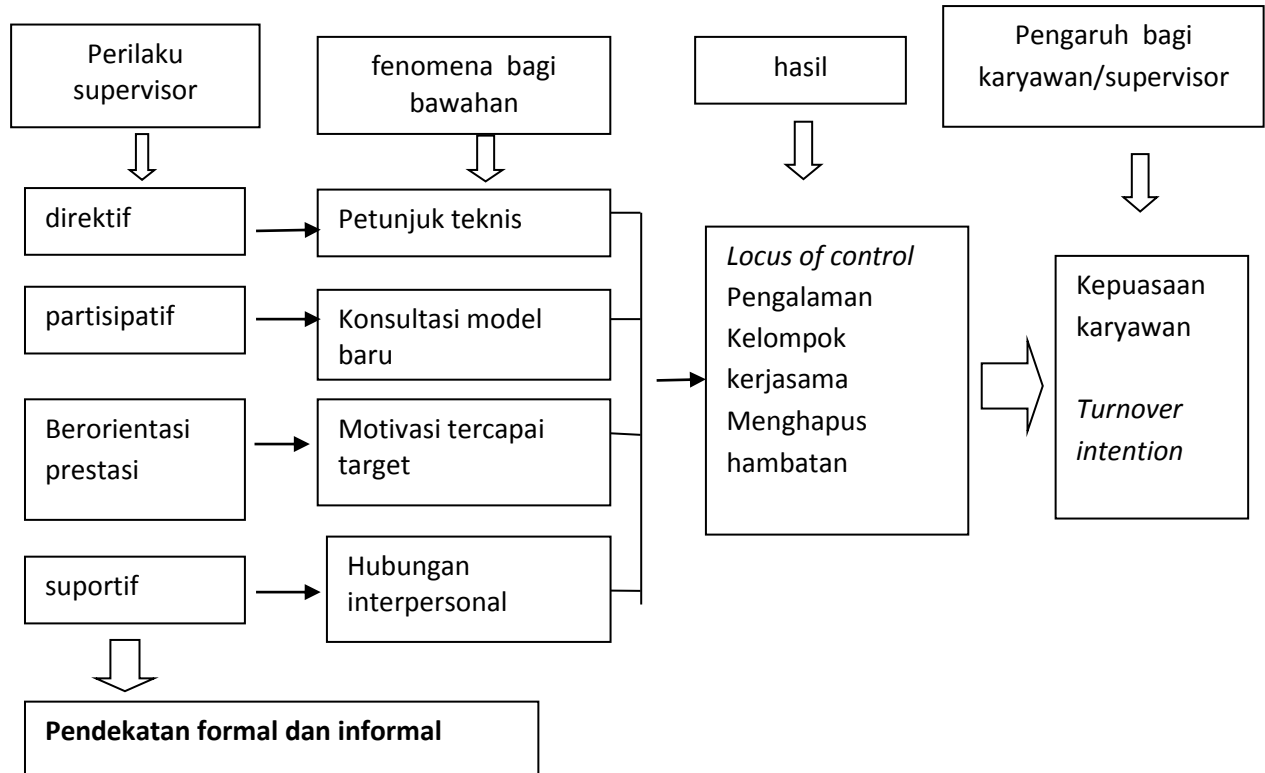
Perilaku supervisor

fenomena bagi bawahan

hasil

Pengaruh bagi karyawan/supervisor

direktif

Petunjuk teknis

partisipatif

Konsultasi model baru

Berorientasi prestasi

Motivasi tercapai target

suportif

Hubungan interpersonal

Locus of control
Pengalaman
Kelompok kerjasama
Menghapus hambatan

Kepuasaan karyawan

Turnover intention

Pendekatan formal dan informal